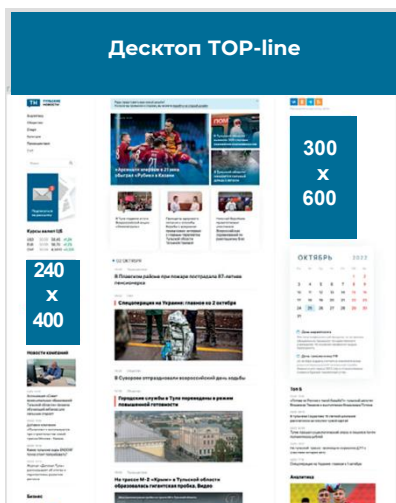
Десктоп TOP-line

300 x 600

240 x 400

ТН

Курсы валют ЦБ

Новости компаний

«Арсенал» уступил в «Туле» и «Рубин» обыграл «Рубин» в Казани

В Плавском районе при пожаре пострадала 87-летняя пенсионерка

Спецоперация на Украине: главное на 2 октября

В Суворове отпраздновали всероссийский день ходьбы

Городские службы в Туле переведены в режим повышенной готовности

На трассе М-2 «Крым» в Тульской области обнаружен гигантский провал. Видео

ОКТЯБРЬ 2022

Топ 5

Аналитика

Бизнес